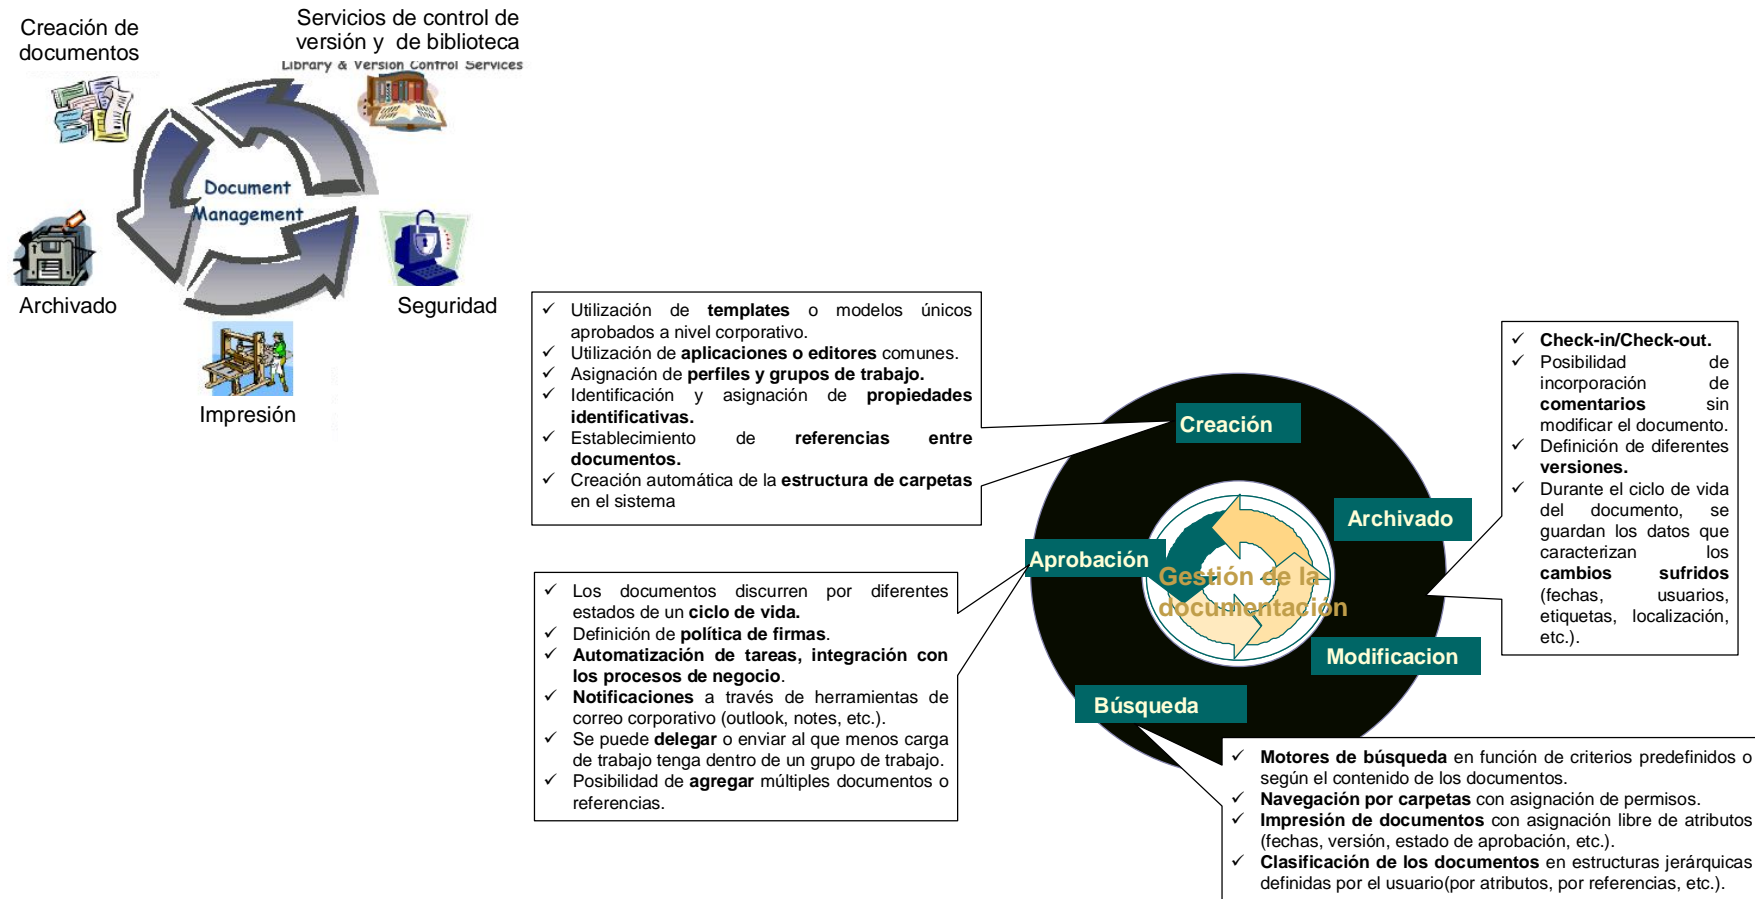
Creación de documentos

Servicios de control de versión y de biblioteca

Library & Version Control Services

Document Management

Archivado

Seguridad

Impresión

✓ Utilización de **templates** o modelos únicos aprobados a nivel corporativo.
✓ Utilización de **aplicaciones o editores** comunes.
✓ Asignación de **perfiles y grupos de trabajo.**
✓ Identificación y asignación de **propiedades identificativas.**
✓ Establecimiento de **referencias entre documentos.**
✓ Creación automática de la **estructura de carpetas** en el sistema

✓ **Check-in/Check-out.**
✓ Posibilidad de incorporación de **comentarios** sin modificar el documento.
✓ Definición de diferentes **versiones.**
✓ Durante el ciclo de vida del documento, se guardan los datos que caracterizan los **cambios sufridos** (fechas, usuarios, etiquetas, localización, etc.).

Creación

Archivado

Aprobación

Gestión de la documentación

Modificacion

Búsqueda

✓ Los documentos discurren por diferentes estados de un **ciclo de vida.**
✓ Definición de **política de firmas**.
✓ **Automatización de tareas, integración con los procesos de negocio**.
✓ **Notificaciones** a través de herramientas de correo corporativo (outlook, notes, etc.).
✓ Se puede **delegar** o enviar al que menos carga de trabajo tenga dentro de un grupo de trabajo.
✓ Posibilidad de **agregar** múltiples documentos o referencias.

✓ **Motores de búsqueda** en función de criterios predefinidos o según el contenido de los documentos.
✓ **Navegación por carpetas** con asignación de permisos.
✓ **Impresión de documentos** con asignación libre de atributos (fechas, versión, estado de aprobación, etc.).
✓ **Clasificación de los documentos** en estructuras jerárquicas definidas por el usuario(por atributos, por referencias, etc.).